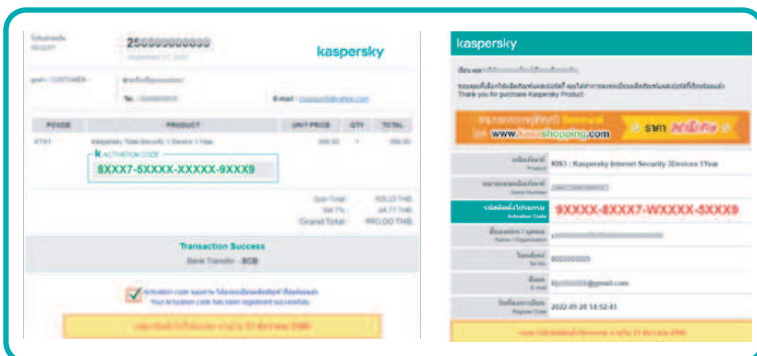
ใบรับเงิน
RECEIPT

25000000000

kaspersky

ลูกค้า / CUSTOMER

Tel.

E-mail

| PCODE | PRODUCT | UNIT PRICE | QTY | TOTAL |
|---|---|---|---|---|
| KT01 | Kaspersky Total Security 1 Device 1 Year | | 1 | |

ACTIVATION CODE

8XXX7-5XXXX-XXXXX-9XXX9

Sub-Total
Vat 7%
Grand Total

Transaction Success

Bank Transfer - SCB

Your Activation code has been registered successfully

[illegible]

kaspersky

Thank you for purchase Kaspersky Product

www.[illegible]shopping.com

| ชื่อสินค้า Product | KIS1 : Kaspersky Internet Security 3Devices 1Year |
|---|---|
| Serial Number | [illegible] |
| รหัสผลิตภัณฑ์ Activation Code | 9XXXX-8XXX7-WXXXX-5XXX9 |
| Name / Organization | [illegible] |
| โทรศัพท์ Tel No. | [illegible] |
| อีเมล E-mail | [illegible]@gmail.com |
| Register Date | 2022-09-20 14:52:41 |

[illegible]